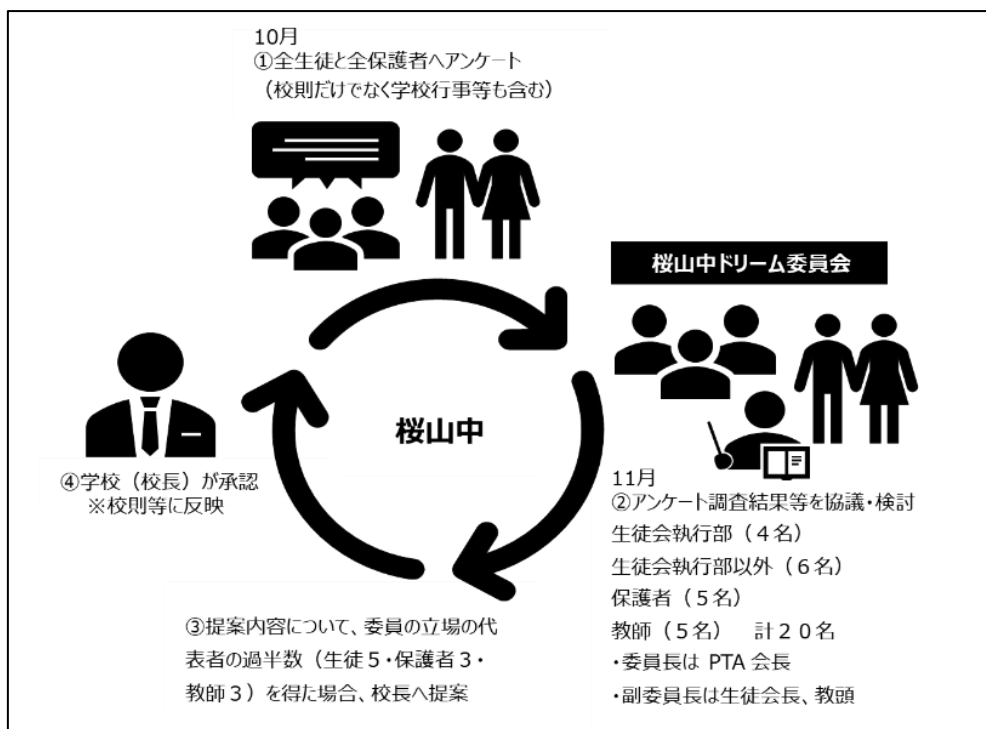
10月
①全生徒と全保護者へアンケート
（校則だけでなく学校行事等も含む）

桜山中ドリーム委員会

桜山中

④学校（校長）が承認
※校則等に反映

11月
②アンケート調査結果等を協議・検討
生徒会執行部（４名）
生徒会執行部以外（６名）
保護者（５名）
教師（５名）　計２０名
・委員長は PTA 会長
・副委員長は生徒会長、教頭

③提案内容について、委員の立場の代表者の過半数（生徒５・保護者３・教師３）を得た場合、校長へ提案